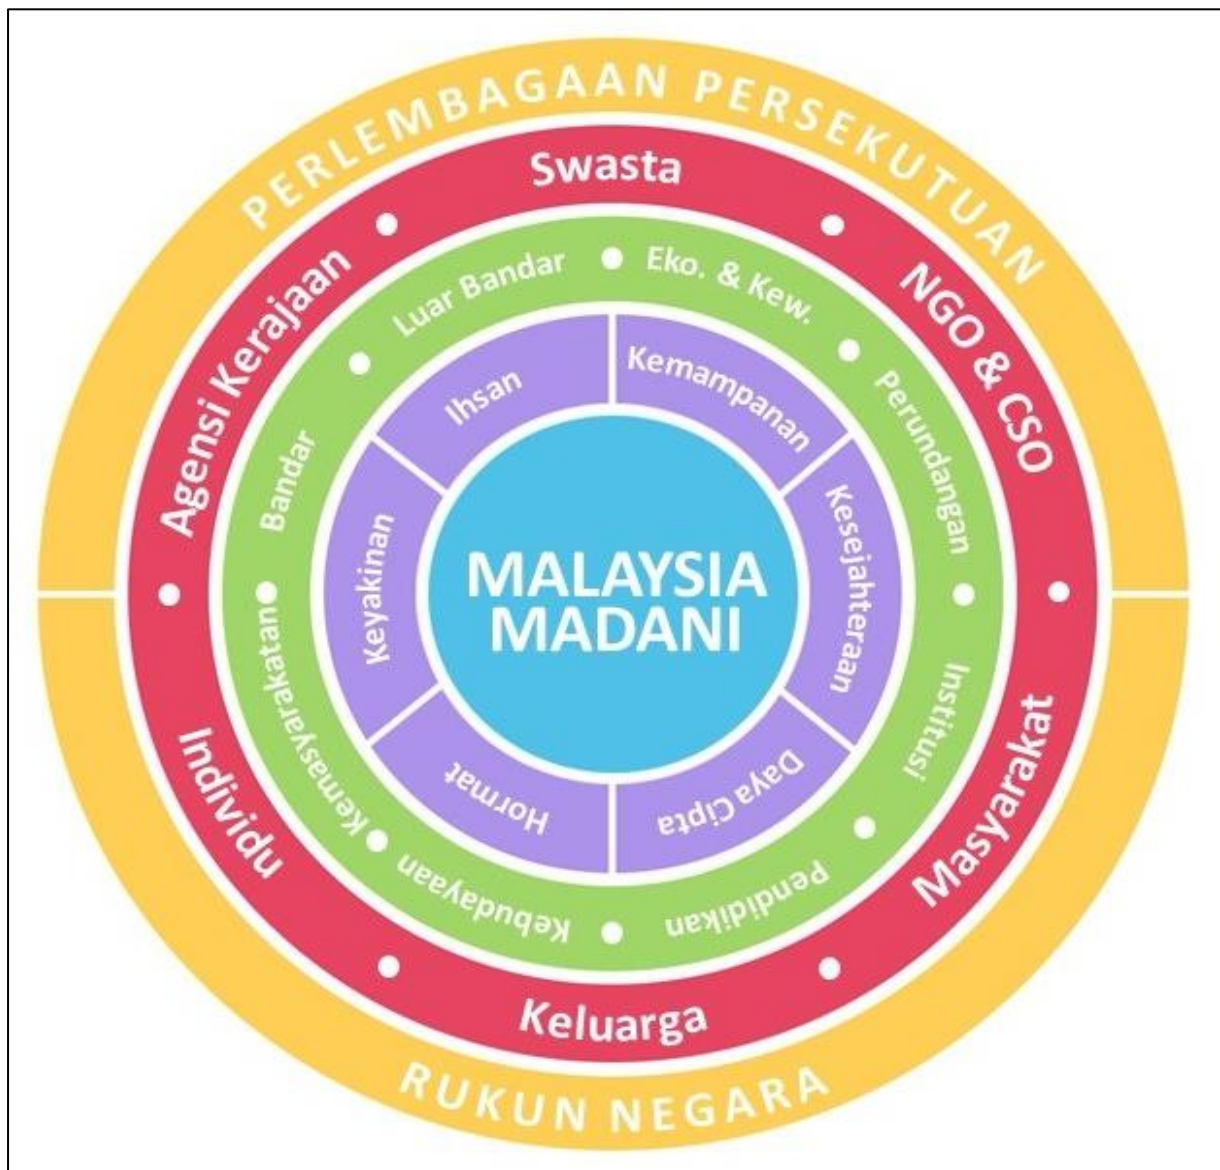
PERLEMBAGAAN PERSEKUTUAN

Swasta
NGO & CSO
Masyarakat
Keluarga
Individu
Agensi Kerajaan

Eko. & Kew.
Perundangan
Institusi
Pendidikan
Kebudayaan
Kemasyarakatan
Bandar
Luar Bandar

Kemampanan
Kesejahteraan
Daya Cipta
Hormat
Keyakinan
Ihsan

MALAYSIA MADANI

RUKUN NEGARA